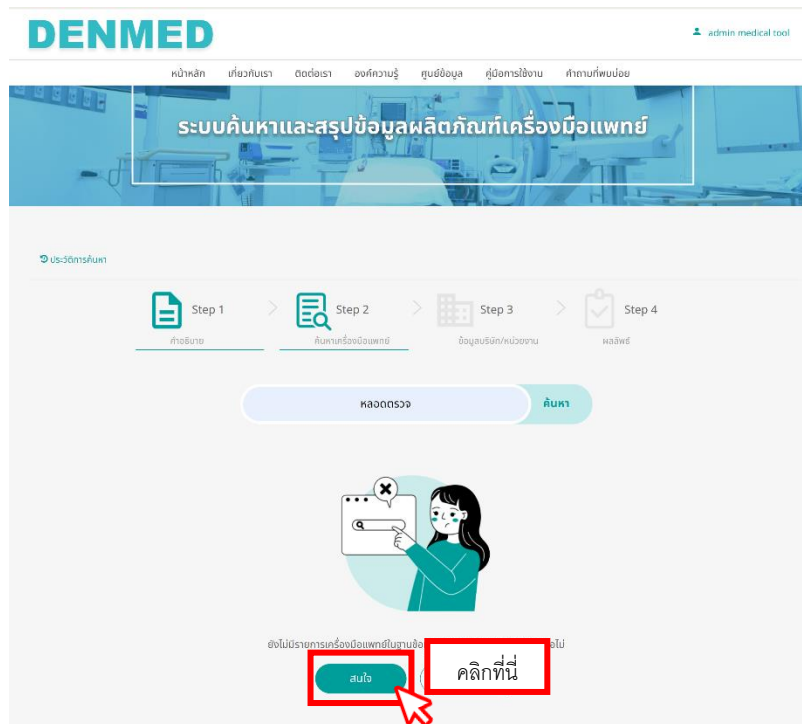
DENMED

admin medical tool

หน้าหลัก เกี่ยวกับเรา ติดต่อเรา องค์ความรู้ ศูนย์ข้อมูล คู่มือการใช้งาน คำถามที่พบบ่อย

ระบบค้นหาและสรุปข้อมูลผลิตภัณฑ์เครื่องมือแพทย์

ประวัติการค้นหา

Step 1 คำอธิบาย
Step 2 ค้นหาเครื่องมือแพทย์
Step 3 ข้อมูลบริษัท/หน่วยงาน
Step 4 ผลลัพธ์

หลอดตรวจ

ค้นหา

ยังไม่มีรายการเครื่องมือแพทย์ในฐานข้อ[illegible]อไม่

สนใจ

คลิกที่นี่